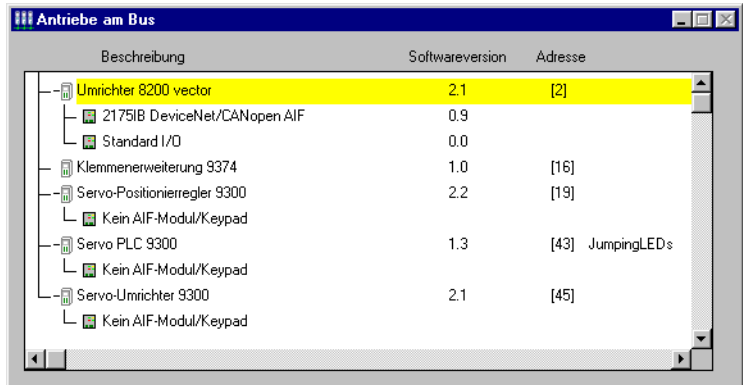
Antriebe am Bus

| Beschreibung | Softwareversion | Adresse |
|---|---|---|
| Umrichter 8200 vector | 2.1 | [2] |
| 2175IB DeviceNet/CANopen AIF | 0.9 | |
| Standard I/O | 0.0 | |
| Klemmenerweiterung 9374 | 1.0 | [16] |
| Servo-Positionierregler 9300 | 2.2 | [19] |
| Kein AIF-Modul/Keypad | | |
| Servo PLC 9300 | 1.3 | [43] JumpingLEDs |
| Kein AIF-Modul/Keypad | | |
| Servo-Umrichter 9300 | 2.1 | [45] |
| Kein AIF-Modul/Keypad | | |